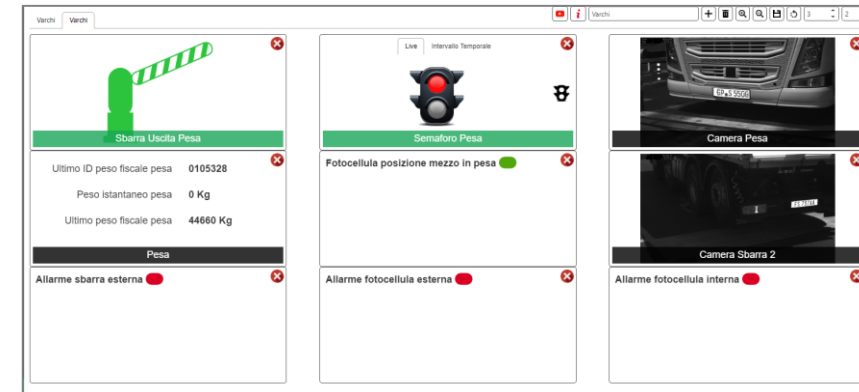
Varchi Varchi

Varchi

3 2

Sbarra Uscita Pesa

Live Intervallo Temporale

Semaforo Pesa

GP 5 5505

Camera Pesa

Ultimo ID peso fiscale pesa 0105328

Peso istantaneo pesa 0 Kg

Ultimo peso fiscale pesa 44660 Kg

Pesa

Fotocellula posizione mezzo in pesa

Camera Sbarra 2

Allarme sbarra esterna

Allarme fotocellula esterna

Allarme fotocellula interna